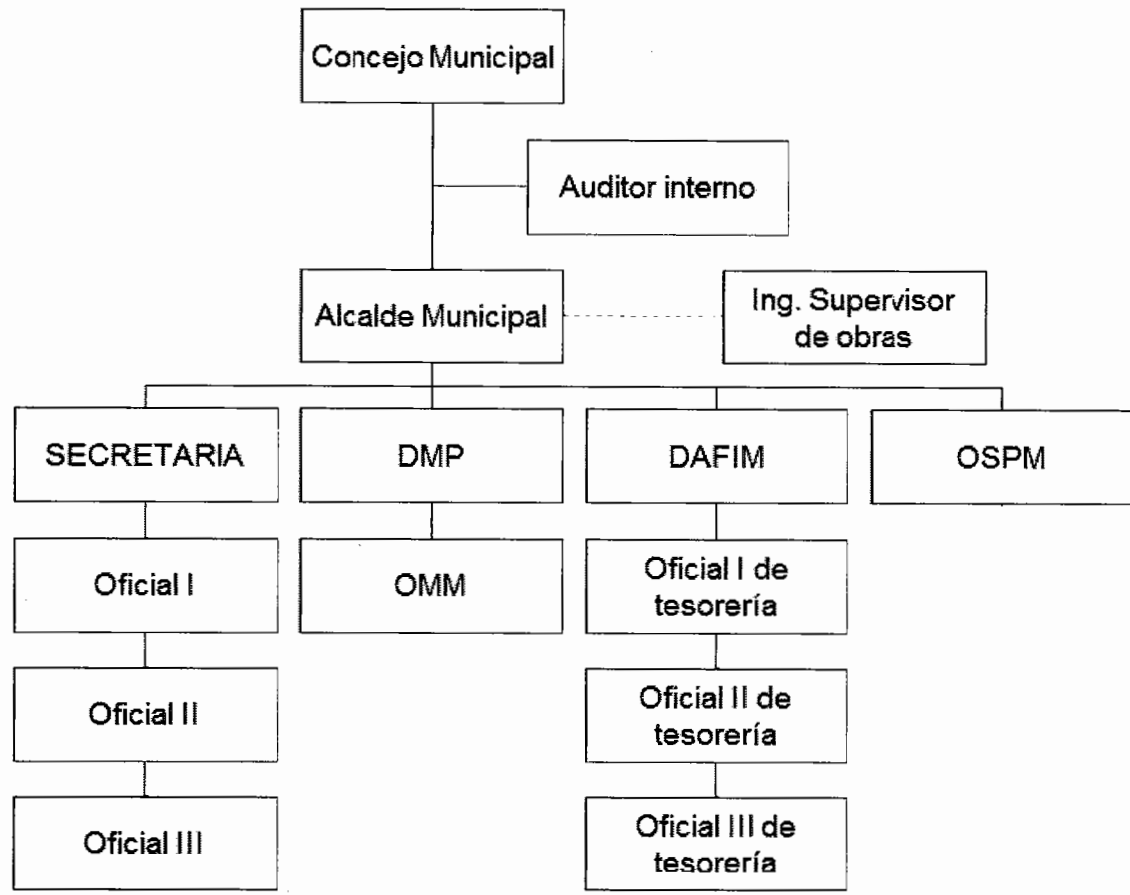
Concejo Municipal

Auditor interno

Alcalde Municipal

Ing. Supervisor de obras

SECRETARIA

DMP

DAFIM

OSPM

Oficial I

OMM

Oficial I de tesorería

Oficial II

Oficial II de tesorería

Oficial III

Oficial III de tesorería